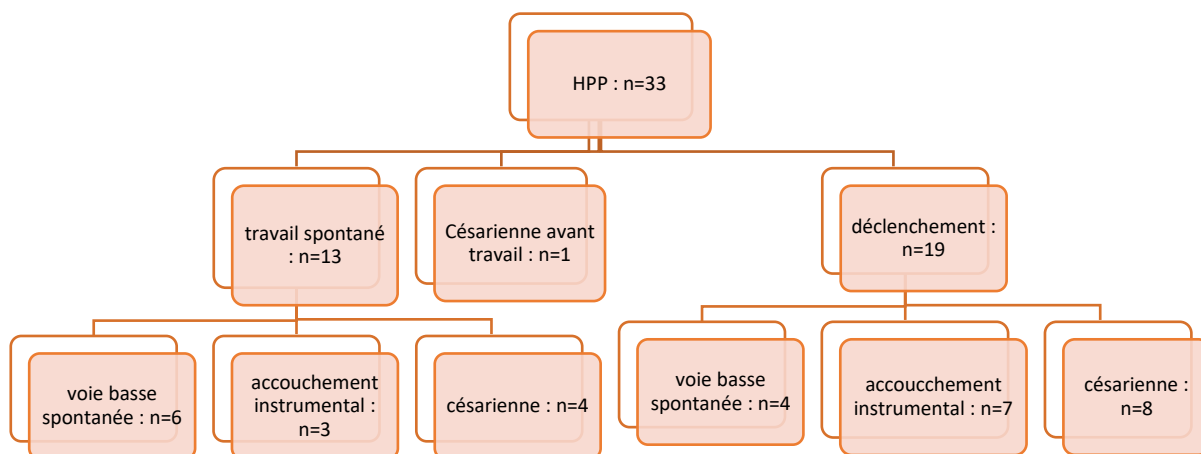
HPP : n=33

travail spontané : n=13

Césarienne avant travail : n=1

déclenchement : n=19

voie basse spontanée : n=6

accouchement instrumental : n=3

césarienne : n=4

voie basse spontanée : n=4

accoucchement instrumental : n=7

césarienne : n=8